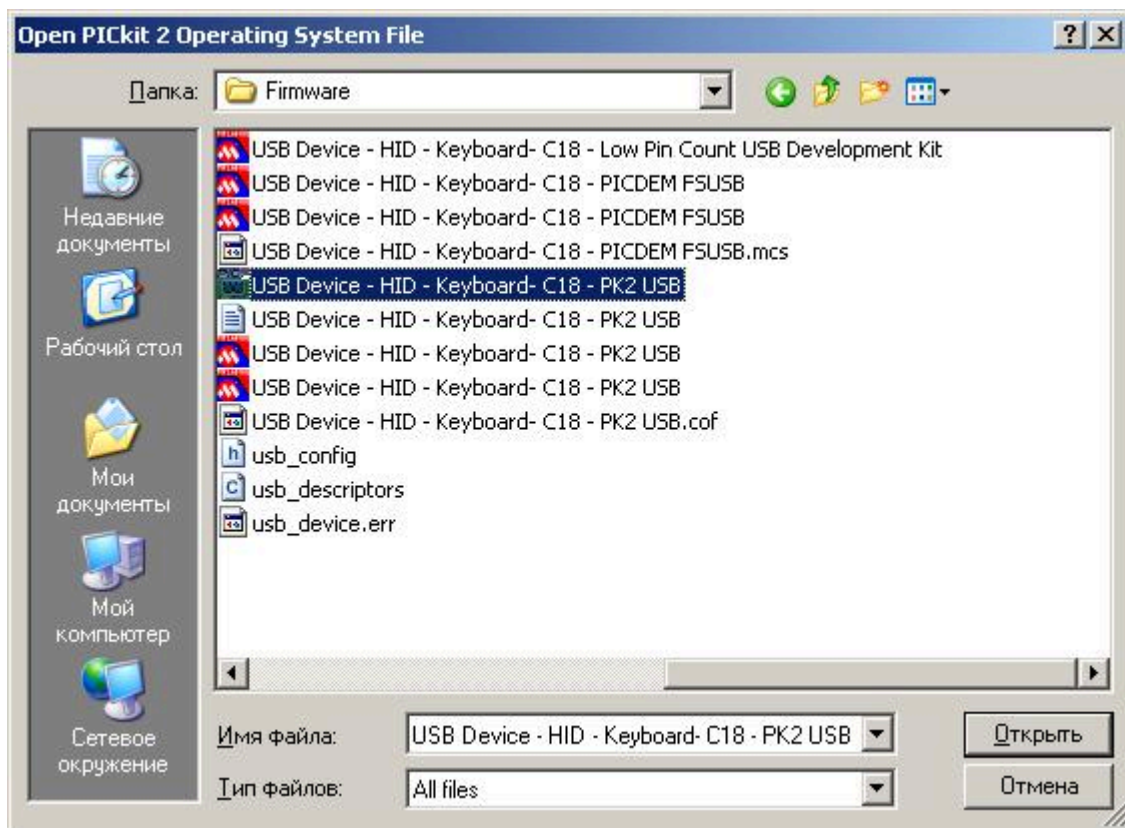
Open PICkit 2 Operating System File

? X

Папка: Firmware

Недавние документы

Рабочий стол

Мои документы

Мой компьютер

Сетевое окружение

USB Device - HID - Keyboard- C18 - Low Pin Count USB Development Kit
USB Device - HID - Keyboard- C18 - PICDEM FSUSB
USB Device - HID - Keyboard- C18 - PICDEM FSUSB
USB Device - HID - Keyboard- C18 - PICDEM FSUSB.mcs
USB Device - HID - Keyboard- C18 - PK2 USB
USB Device - HID - Keyboard- C18 - PK2 USB
USB Device - HID - Keyboard- C18 - PK2 USB
USB Device - HID - Keyboard- C18 - PK2 USB
USB Device - HID - Keyboard- C18 - PK2 USB.cof
usb_config
usb_descriptors
usb_device.err

Имя файла: USB Device - HID - Keyboard- C18 - PK2 USB

Тип файлов: All files

Открыть

Отмена